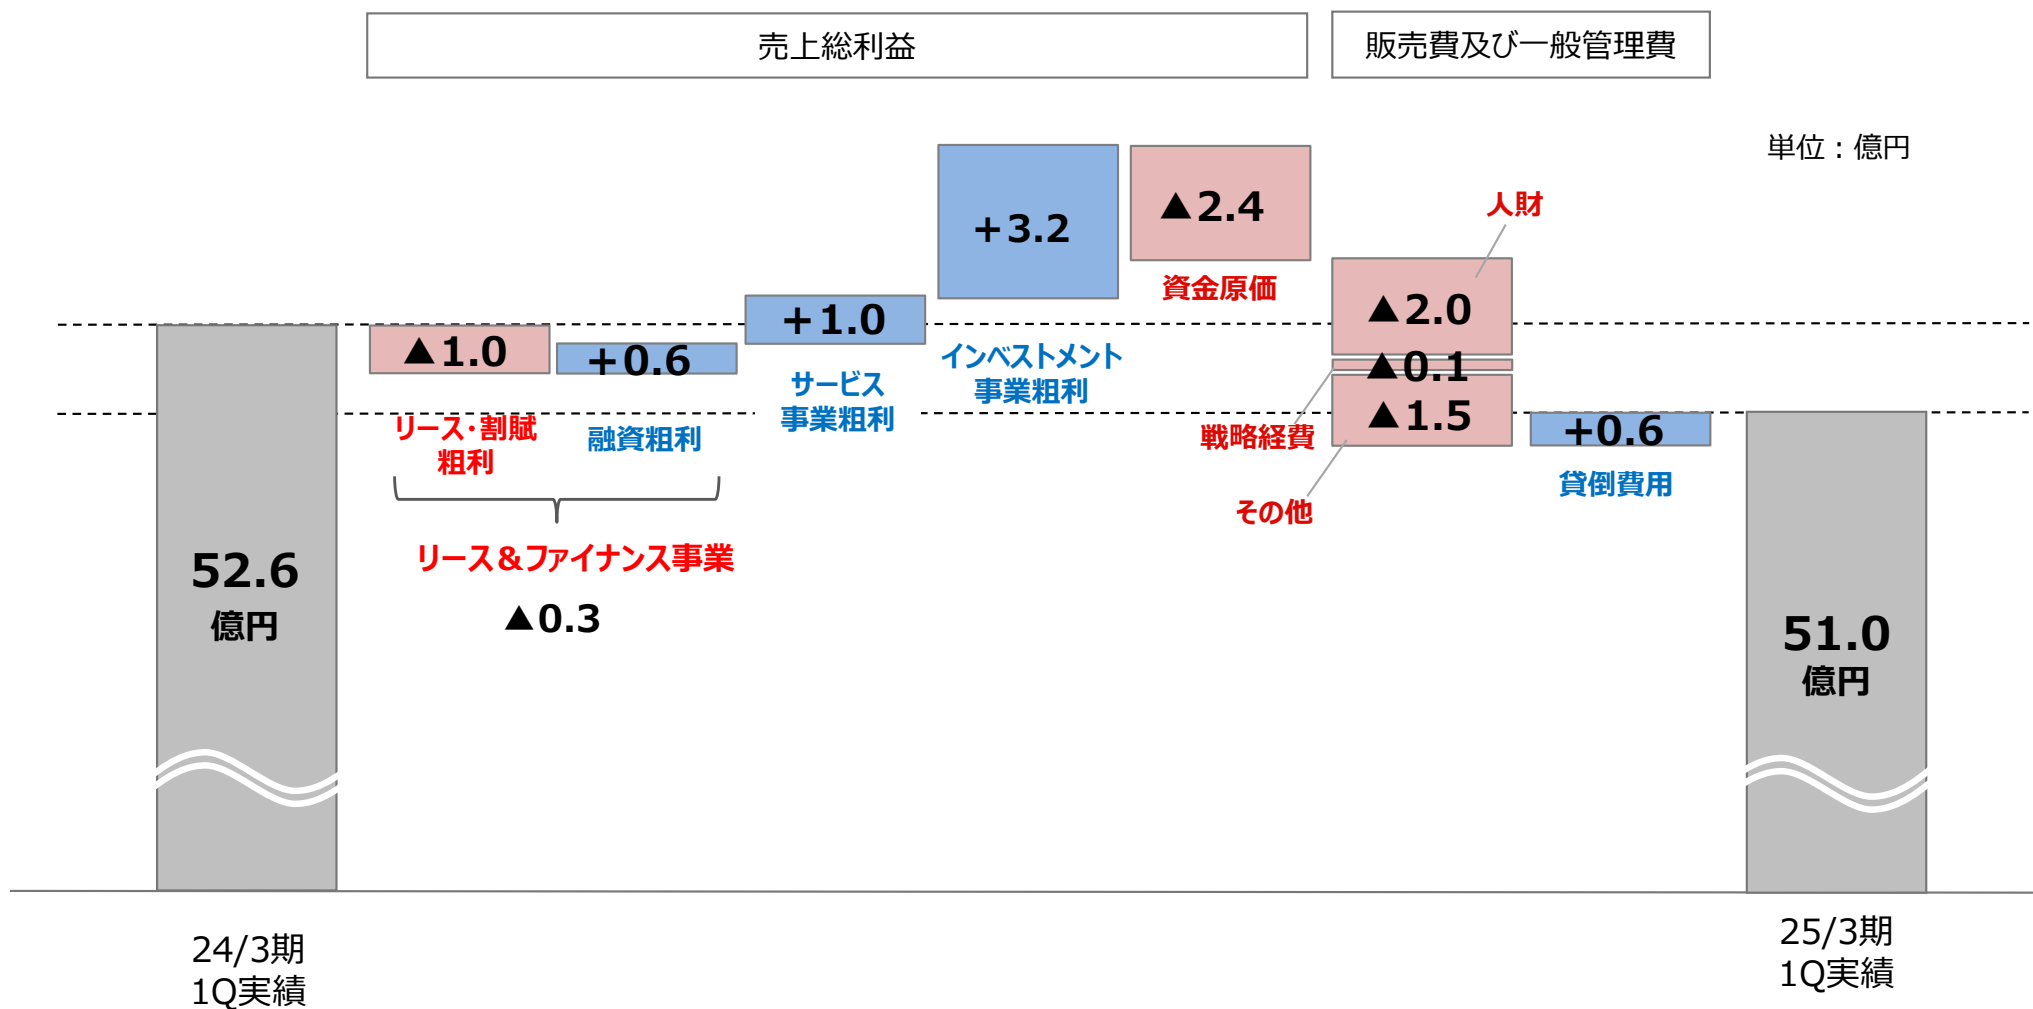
売上総利益

販売費及び一般管理費

単位：億円

52.6
億円

24/3期
1Q実績

▲1.0
リース・割賦粗利

+0.6
融資粗利

リース＆ファイナンス事業
▲0.3

+1.0
サービス事業粗利

+3.2
インベストメント事業粗利

▲2.4
資金原価

人財
▲2.0
▲0.1
戦略経費
▲1.5
その他

+0.6
貸倒費用

51.0
億円

25/3期
1Q実績